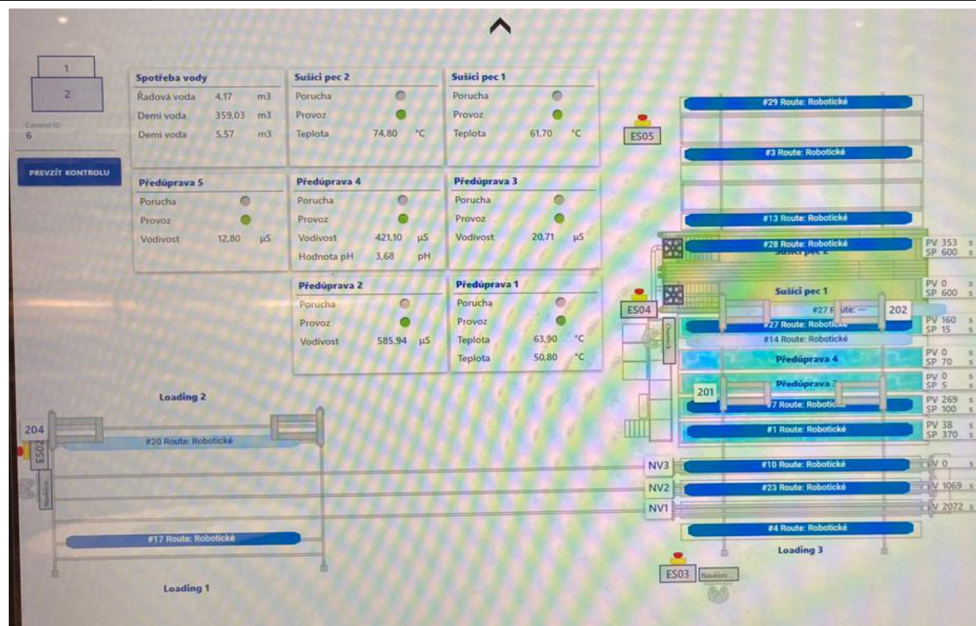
1
2
Control ID
6
PREVZÍT KONTROLU

Spotřeba vody
Řadová voda 4,17 m3
Demi voda 359,03 m3
Demi voda 5,57 m3

Sušicí pec 2
Porucha
Provoz
Teplota 74,80 °C

Sušicí pec 1
Porucha
Provoz
Teplota 61,70 °C

Předúprava 5
Porucha
Provoz
Vodivost 12,80 µS

Předúprava 4
Porucha
Provoz
Vodivost 421,10 µS
Hodnota pH 3,68 pH

Předúprava 3
Porucha
Provoz
Vodivost 20,71 µS

Předúprava 2
Porucha
Provoz
Vodivost 585,94 µS

Předúprava 1
Porucha
Provoz
Teplota 63,90 °C
Teplota 50,80 °C

ES05
#29 Route: Robotické
#3 Route: Robotické
#13 Route: Robotické
#28 Route: Robotické
Sušicí pec 2
PV 353 s
SP 600 s
Sušicí pec 1
PV 0 s
SP 600 s
ES04
#27 Route: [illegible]
202
#27 Route: Robotické
PV 160 s
SP 15 s
#14 Route: Robotické
Předúprava 4
PV 0 s
SP 70 s
Předúprava 3
PV 0 s
SP 5 s
201
#7 Route: Robotické
PV 269 s
SP 100 s
#1 Route: Robotické
PV 38 s
SP 370 s
NV3
#10 Route: Robotické
PV 0 s
NV2
#23 Route: Robotické
PV 1069 s
NV1
PV 2072 s
#4 Route: Robotické
Loading 3
ES03
Nasklání

Loading 2
204
ES02
#20 Route: Robotické
#17 Route: Robotické
Loading 1